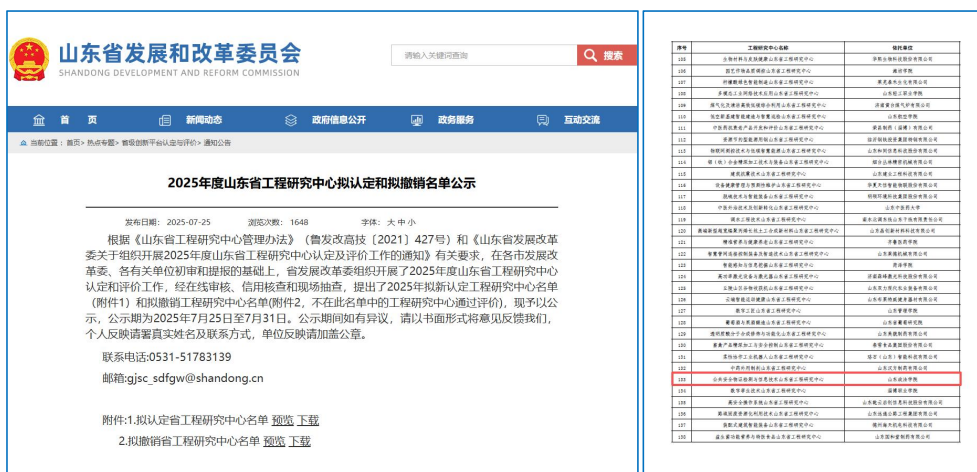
山东省发展和改革委员会
SHANDONG DEVELOPMENT AND REFORM COMMISSION

请输入关键词查询
搜索

首页　新闻动态　政府信息公开　政务服务　互动交流

当前位置：首页 > 热点专题 > 省级创新平台认定与评价 > 通知公告

2025年度山东省工程研究中心拟认定和拟撤销名单公示

发布日期：2025-07-25　浏览次数：1648　字体：大 中 小

根据《山东省工程研究中心管理办法》（鲁发改高技〔2021〕427号）和《山东省发展改革委关于组织开展2025年度山东省工程研究中心认定及评价工作的通知》有关要求，在各市发展改革委、各有关单位初审和提报的基础上，省发展改革委组织开展了2025年度山东省工程研究中心认定和评价工作，经在线审核、信用核查和现场抽查，提出了2025年拟新认定工程研究中心名单（附件1）和拟撤销工程研究中心名单(附件2，不在此名单中的工程研究中心通过评价)，现予以公示，公示期为2025年7月25日至7月31日。公示期间如有异议，请以书面形式将意见反馈我们，个人反映请署真实姓名及联系方式，单位反映请加盖公章。

联系电话:0531-51783139

邮箱:gjsc_sdfgw@shandong.cn

附件:1.拟认定省工程研究中心名单 预览 下载

2.拟撤销省工程研究中心名单 预览 下载

| 序号 | 工程研究中心名称 | 依托单位 |
|---|---|---|
| 105 | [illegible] | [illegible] |
| 106 | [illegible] | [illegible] |
| 107 | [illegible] | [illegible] |
| 108 | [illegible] | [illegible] |
| 109 | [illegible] | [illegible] |
| 110 | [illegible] | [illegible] |
| 111 | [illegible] | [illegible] |
| 112 | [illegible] | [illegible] |
| 113 | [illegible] | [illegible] |
| 114 | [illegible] | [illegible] |
| 115 | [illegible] | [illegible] |
| 116 | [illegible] | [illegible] |
| 117 | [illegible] | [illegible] |
| 118 | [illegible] | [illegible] |
| 119 | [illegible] | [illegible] |
| 120 | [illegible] | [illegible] |
| 121 | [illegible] | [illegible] |
| 122 | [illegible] | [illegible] |
| 123 | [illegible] | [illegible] |
| 124 | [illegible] | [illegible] |
| 125 | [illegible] | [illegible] |
| 126 | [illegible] | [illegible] |
| 127 | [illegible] | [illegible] |
| 128 | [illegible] | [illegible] |
| 129 | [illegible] | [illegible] |
| 130 | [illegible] | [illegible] |
| 131 | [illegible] | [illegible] |
| 132 | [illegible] | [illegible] |
| 133 | 公共安全物证检测与信息技术山东省工程研究中心 | 山东政法学院 |
| 134 | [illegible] | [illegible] |
| 135 | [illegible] | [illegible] |
| 136 | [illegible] | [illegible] |
| 137 | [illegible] | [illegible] |
| 138 | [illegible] | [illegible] |